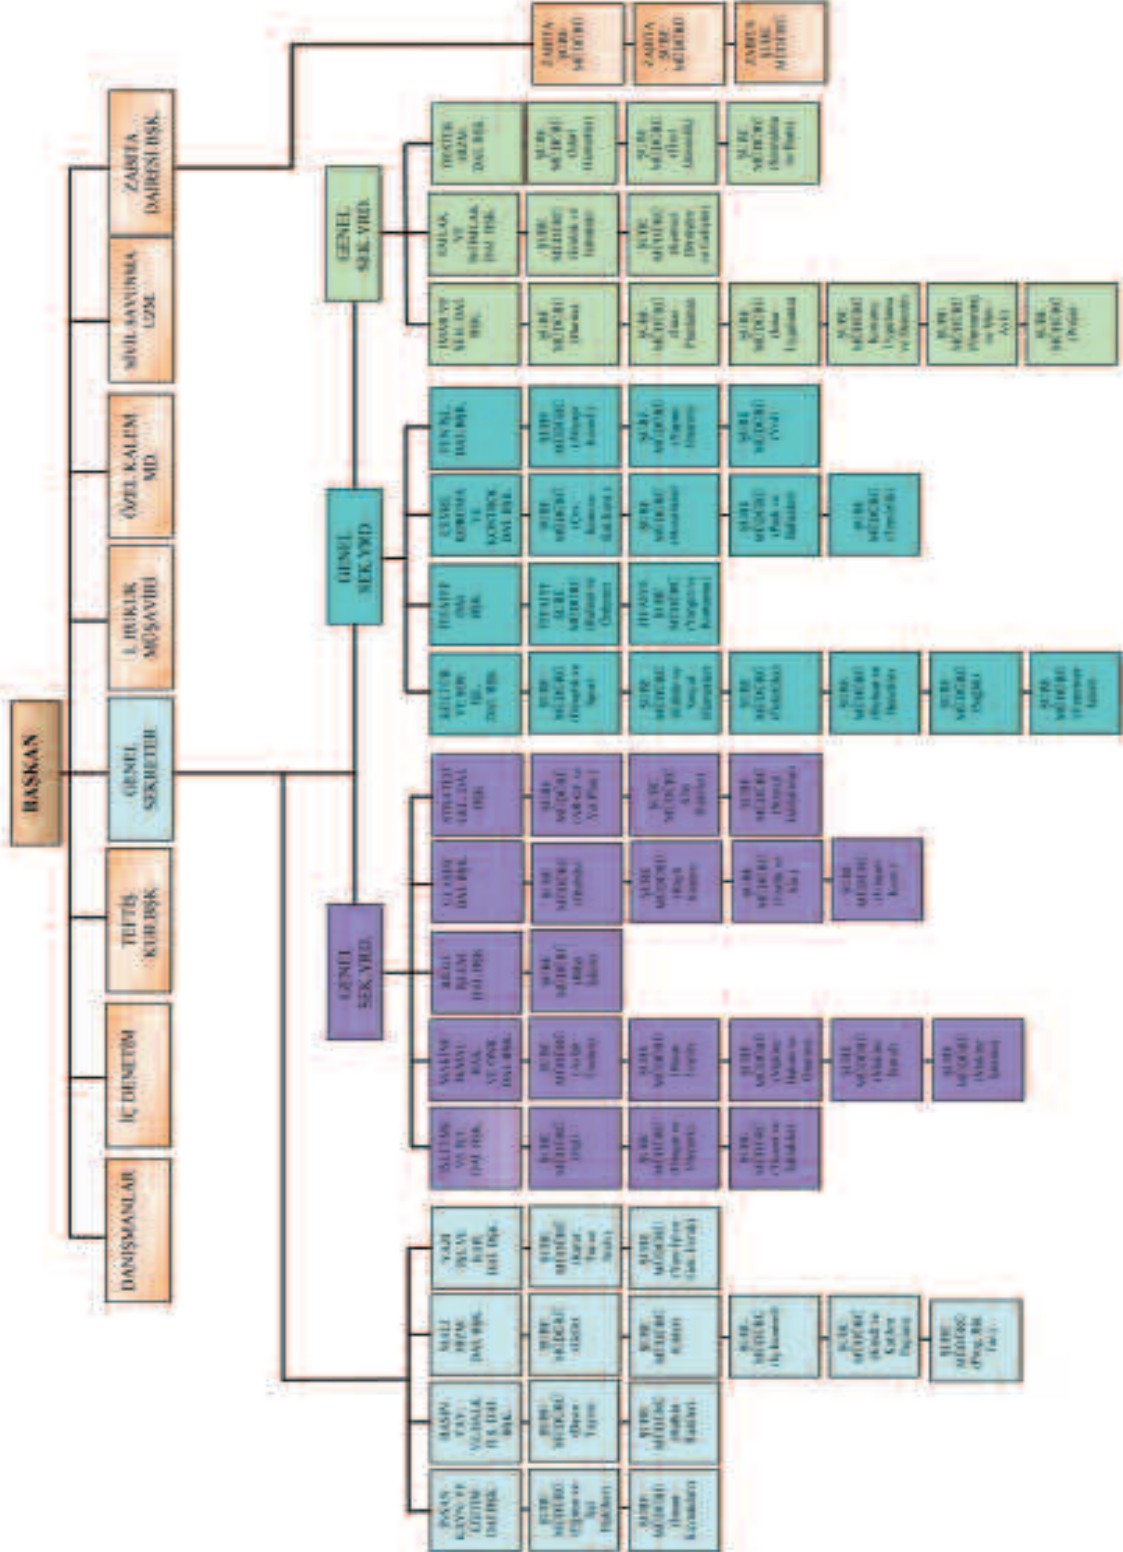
BAŞKAN

DANIŞMANLAR

İÇ DENETİM

TEFTİŞ KURULU BŞK.

GENEL SEKRETER

I. HUKUK MÜŞAVİRİ

ÖZEL KALEM MD.

SİVİL SAVUNMA UZM.

ZABITA DAİRESİ BŞK.

ZABITA ŞUBE MÜDÜRÜ

ZABITA ŞUBE MÜDÜRÜ

ZABITA ŞUBE MÜDÜRÜ

GENEL SEK. YRD.

GENEL SEK. YRD.

GENEL SEK. YRD.

İNSAN KAYN. VE EĞİTİM DAİ. BŞK.

ŞUBE MÜDÜRÜ

ŞUBE MÜDÜRÜ

BASIN YAY. VE HALK. İLŞ. DAİ. BŞK.

ŞUBE MÜDÜRÜ

ŞUBE MÜDÜRÜ

MALİ HİZM. DAİ. BŞK.

ŞUBE MÜDÜRÜ

ŞUBE MÜDÜRÜ

ŞUBE MÜDÜRÜ

ŞUBE MÜDÜRÜ

ŞUBE MÜDÜRÜ

YAZI İŞL. VE KAR. DAİ. BŞK.

ŞUBE MÜDÜRÜ

ŞUBE MÜDÜRÜ

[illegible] DAİ. BŞK.

ŞUBE MÜDÜRÜ

ŞUBE MÜDÜRÜ

ŞUBE MÜDÜRÜ

MAKİNE İKMAL BAK. VE ONR. DAİ. BŞK.

ŞUBE MÜDÜRÜ

ŞUBE MÜDÜRÜ

ŞUBE MÜDÜRÜ

ŞUBE MÜDÜRÜ

ŞUBE MÜDÜRÜ

BİLGİ İŞLEM DAİ. BŞK.

ŞUBE MÜDÜRÜ

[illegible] DAİ. BŞK.

ŞUBE MÜDÜRÜ

ŞUBE MÜDÜRÜ

ŞUBE MÜDÜRÜ

ŞUBE MÜDÜRÜ

STRATEJİ GEL. DAİ. BŞK.

ŞUBE MÜDÜRÜ

ŞUBE MÜDÜRÜ

ŞUBE MÜDÜRÜ

KÜLTÜR VE SOS. İŞL. DAİ. BŞK.

ŞUBE MÜDÜRÜ

ŞUBE MÜDÜRÜ

ŞUBE MÜDÜRÜ

ŞUBE MÜDÜRÜ

ŞUBE MÜDÜRÜ

ŞUBE MÜDÜRÜ

İTFAİYE DAİ. BŞK.

İTFAİYE ŞUBE MÜDÜRÜ

İTFAİYE ŞUBE MÜDÜRÜ

ÇEVRE KORUMA VE KONTROL DAİ. BŞK.

ŞUBE MÜDÜRÜ

ŞUBE MÜDÜRÜ

ŞUBE MÜDÜRÜ

ŞUBE MÜDÜRÜ

FEN İŞL. DAİ. BŞK.

ŞUBE MÜDÜRÜ

ŞUBE MÜDÜRÜ

ŞUBE MÜDÜRÜ

İMAR VE ŞEH. DAİ. BŞK.

ŞUBE MÜDÜRÜ

ŞUBE MÜDÜRÜ

ŞUBE MÜDÜRÜ

ŞUBE MÜDÜRÜ

ŞUBE MÜDÜRÜ

ŞUBE MÜDÜRÜ

SAĞLIK VE SOSYAL HİZ. DAİ. BŞK.

ŞUBE MÜDÜRÜ

ŞUBE MÜDÜRÜ

DESTEK HİZM. DAİ. BŞK.

ŞUBE MÜDÜRÜ

ŞUBE MÜDÜRÜ

ŞUBE MÜDÜRÜ